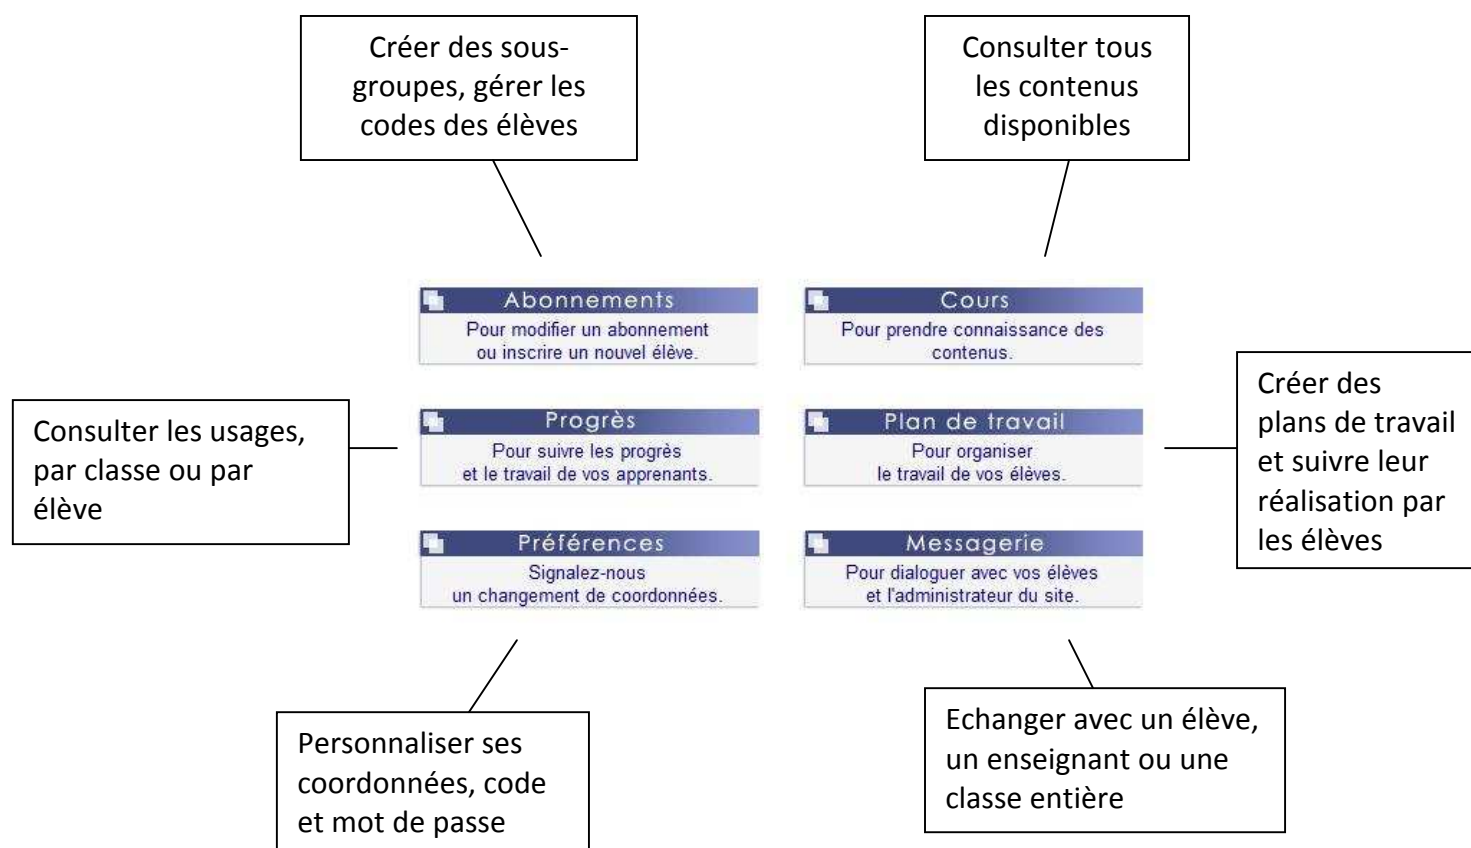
Créer des sous-groupes, gérer les codes des élèves

Consulter tous les contenus disponibles

Abonnements
Pour modifier un abonnement ou inscrire un nouvel élève.

Cours
Pour prendre connaissance des contenus.

Créer des plans de travail et suivre leur réalisation par les élèves

Consulter les usages, par classe ou par élève

Progrès
Pour suivre les progrès et le travail de vos apprenants.

Plan de travail
Pour organiser le travail de vos élèves.

Préférences
Signalez-nous un changement de coordonnées.

Messagerie
Pour dialoguer avec vos élèves et l'administrateur du site.

Personnaliser ses coordonnées, code et mot de passe

Echanger avec un élève, un enseignant ou une classe entière